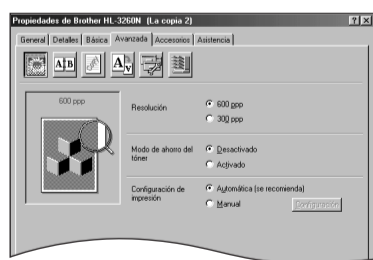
Propiedades de Brother HL-3260N (La copia 2)

?

X

General | Detalles | Básica | Avanzada | Accesorios | Asistencia

A B

A

600 ppp

Resolución

600 ppp

300 ppp

Modo de ahorro del tóner

Desactivado

Activado

Configuración de impresión

Automática (se recomienda)

Manual

Configuración